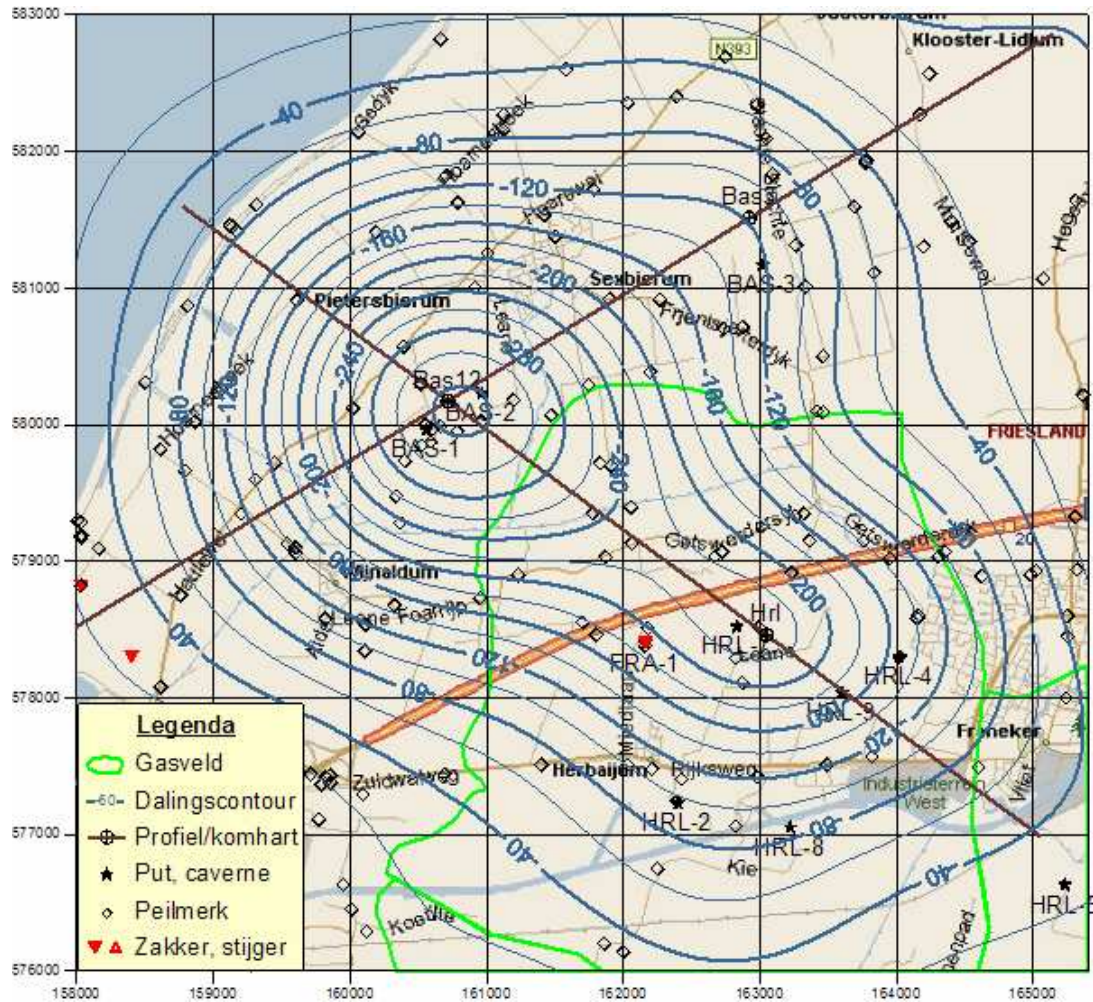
583000
582000
581000
580000
579000
578000
577000
576000
158000
159000
160000
161000
162000
163000
164000
165000

N393
Klooster-Lidlum
-40
-80
-120
-160
-200
-240
-280
Pietersbierum
Sexbierum
Bas12
BAS-2
BAS-1
Bas
BAS-3
FRIESLAND
Minaldum
Getswerdersyl
Hrl
HRL
HRL-4
HRL-3
HRL-2
HRL-8
HRL-5
FRA-1
Franeker
Herbaijum
Industrieterrein West
Kie
20
-160
-120
-80
-40

Legenda
Gasveld
-60- Dalingscontour
Profiel/komhart
Put, caverne
Peilmerk
Zakker, stijger